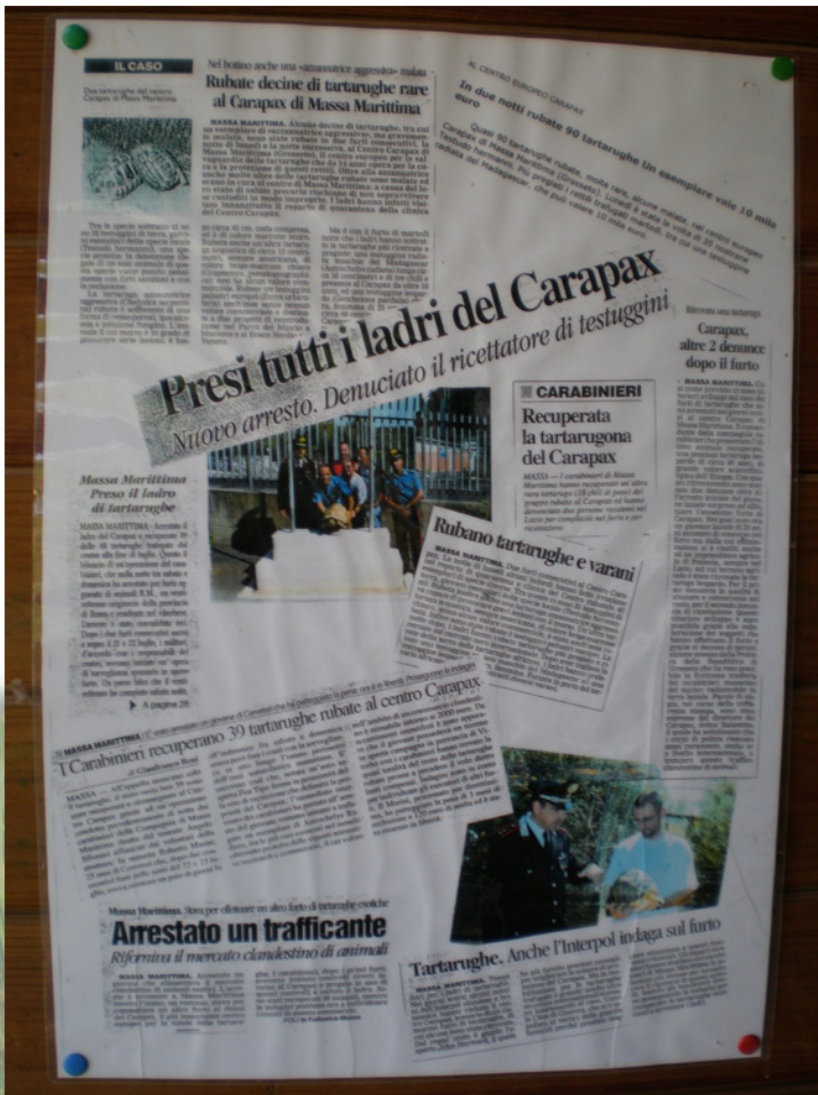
IL CASO

Due tartarughe del centro Carapax di Massa Marittima

Nel bottino anche una «azzannatrice aggressiva» malata

Rubate decine di tartarughe rare al Carapax di Massa Marittima

AL CENTRO EUROPEO CARAPAX

In due notti rubate 90 tartarughe Un esemplare vale 10 mila euro

Presi tutti i ladri del Carapax

Nuovo arresto. Denunciato il ricettatore di testuggini

Carapax, altre 2 denunce dopo il furto

CARABINIERI

Recuperata la tartarugona del Carapax

Massa Marittima
Preso il ladro di tartarughe

Rubano tartarughe e varani

A pagina 28

MASSA MARITTIMA

I Carabinieri recuperano 39 tartarughe rubate al centro Carapax

Arrestato un trafficante

Riforniva il mercato clandestino di animali

Tartarughe. Anche l'Interpol indaga sul furto